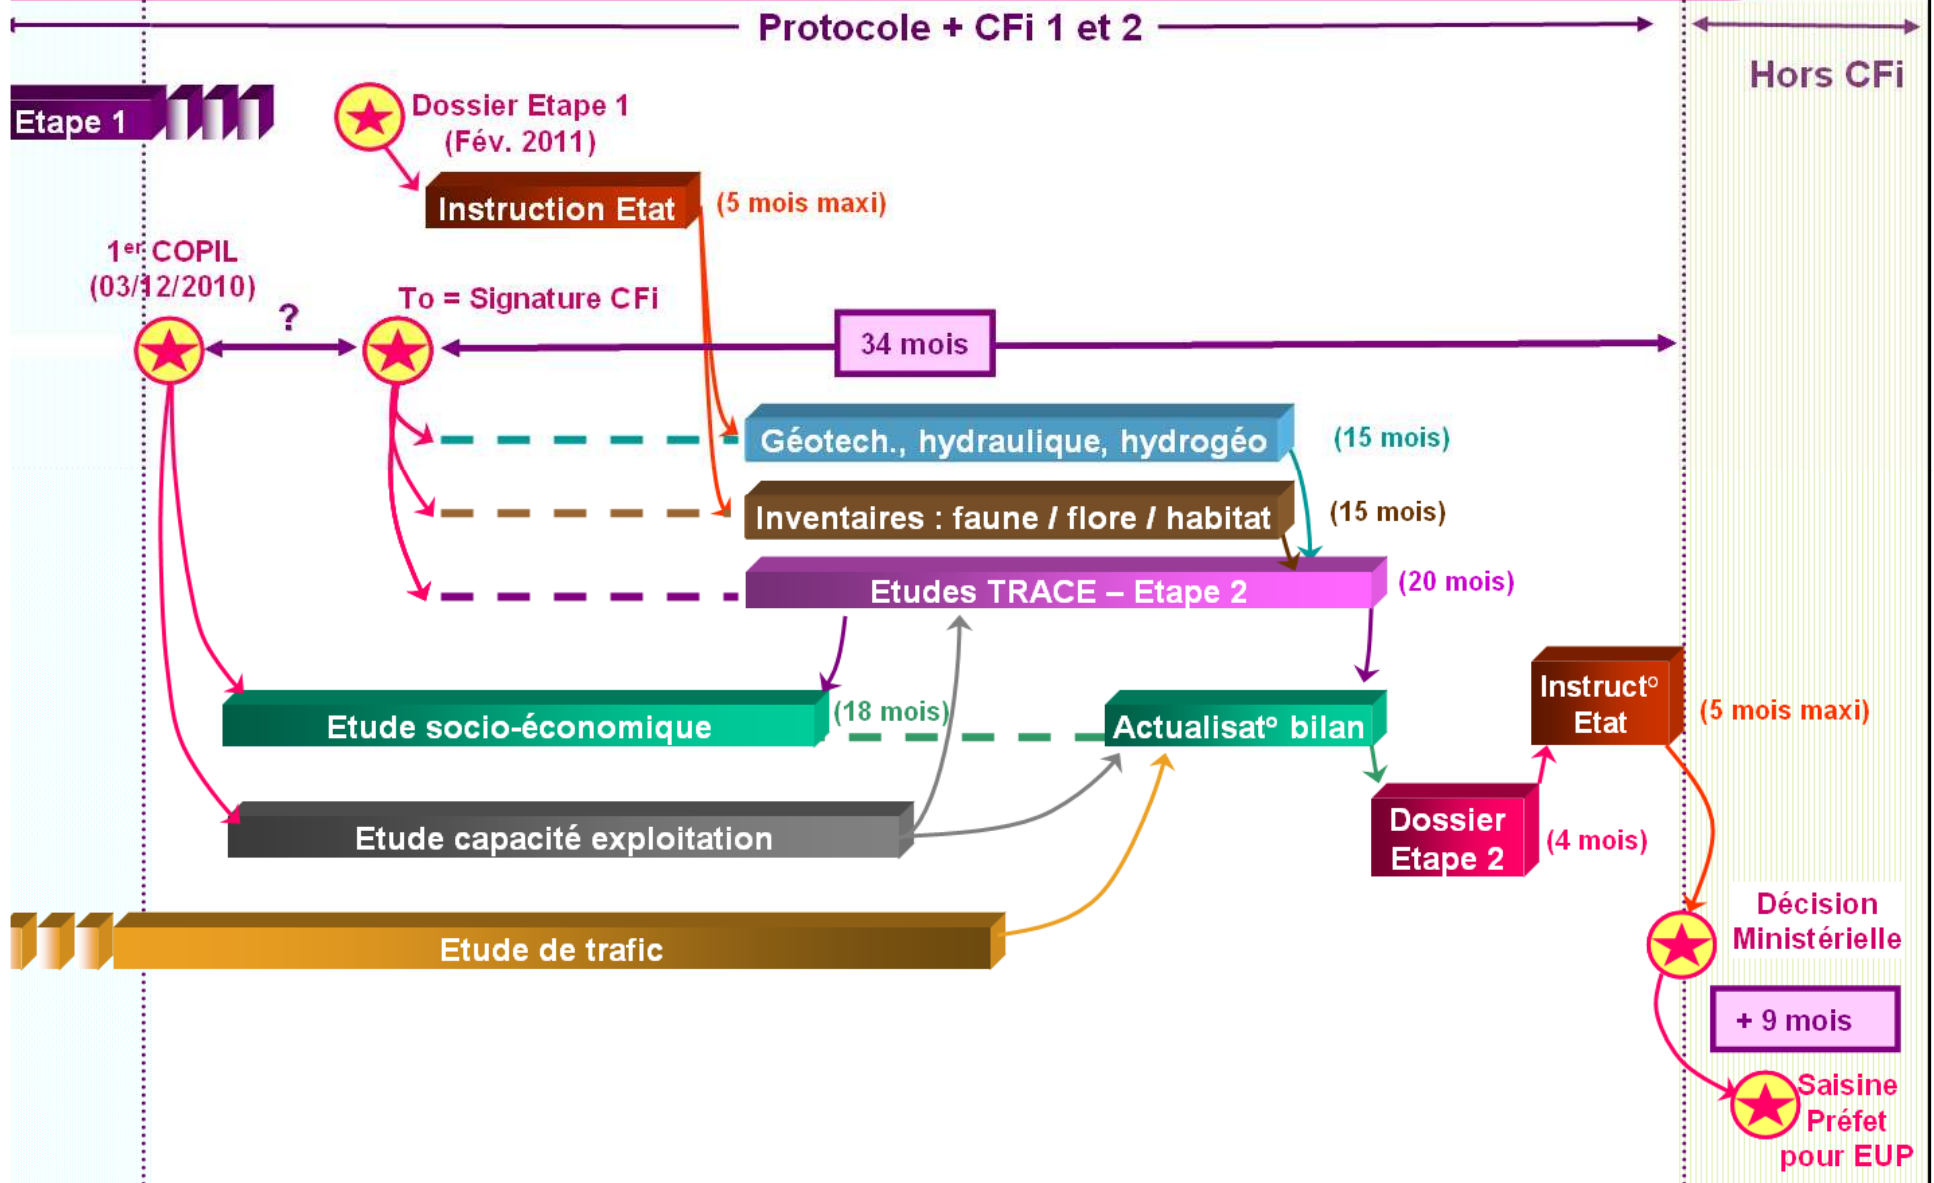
Protocole + CFi 1 et 2

Hors CFi

Etape 1

Dossier Etape 1 (Fév. 2011)

Instruction Etat

(5 mois maxi)

1$^{er}$ COPIL (03/12/2010)

?

To = Signature CFi

34 mois

Géotech., hydraulique, hydrogéo

(15 mois)

Inventaires : faune / flore / habitat

(15 mois)

Etudes TRACE – Etape 2

(20 mois)

Etude socio-économique

(18 mois)

Actualisat° bilan

Instruct° Etat

(5 mois maxi)

Etude capacité exploitation

Dossier Etape 2

(4 mois)

Décision Ministérielle

Etude de trafic

+ 9 mois

Saisine Préfet pour EUP